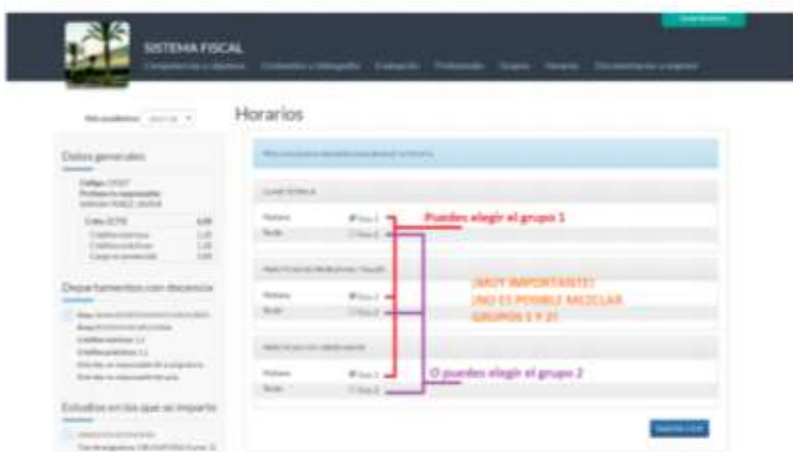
SISTEMA FISCAL

Horarios

Datos generales

Departamentos con docencia

Estudios en los que se imparte

Puedes elegir el grupo 1

¡MUY IMPORTANTE! ¡NO ES POSIBLE MEZCLAR GRUPOS 1 Y 2!

O puedes elegir el grupo 2

Mañana
Tarde
Mañana
Tarde
Mañana
Tarde